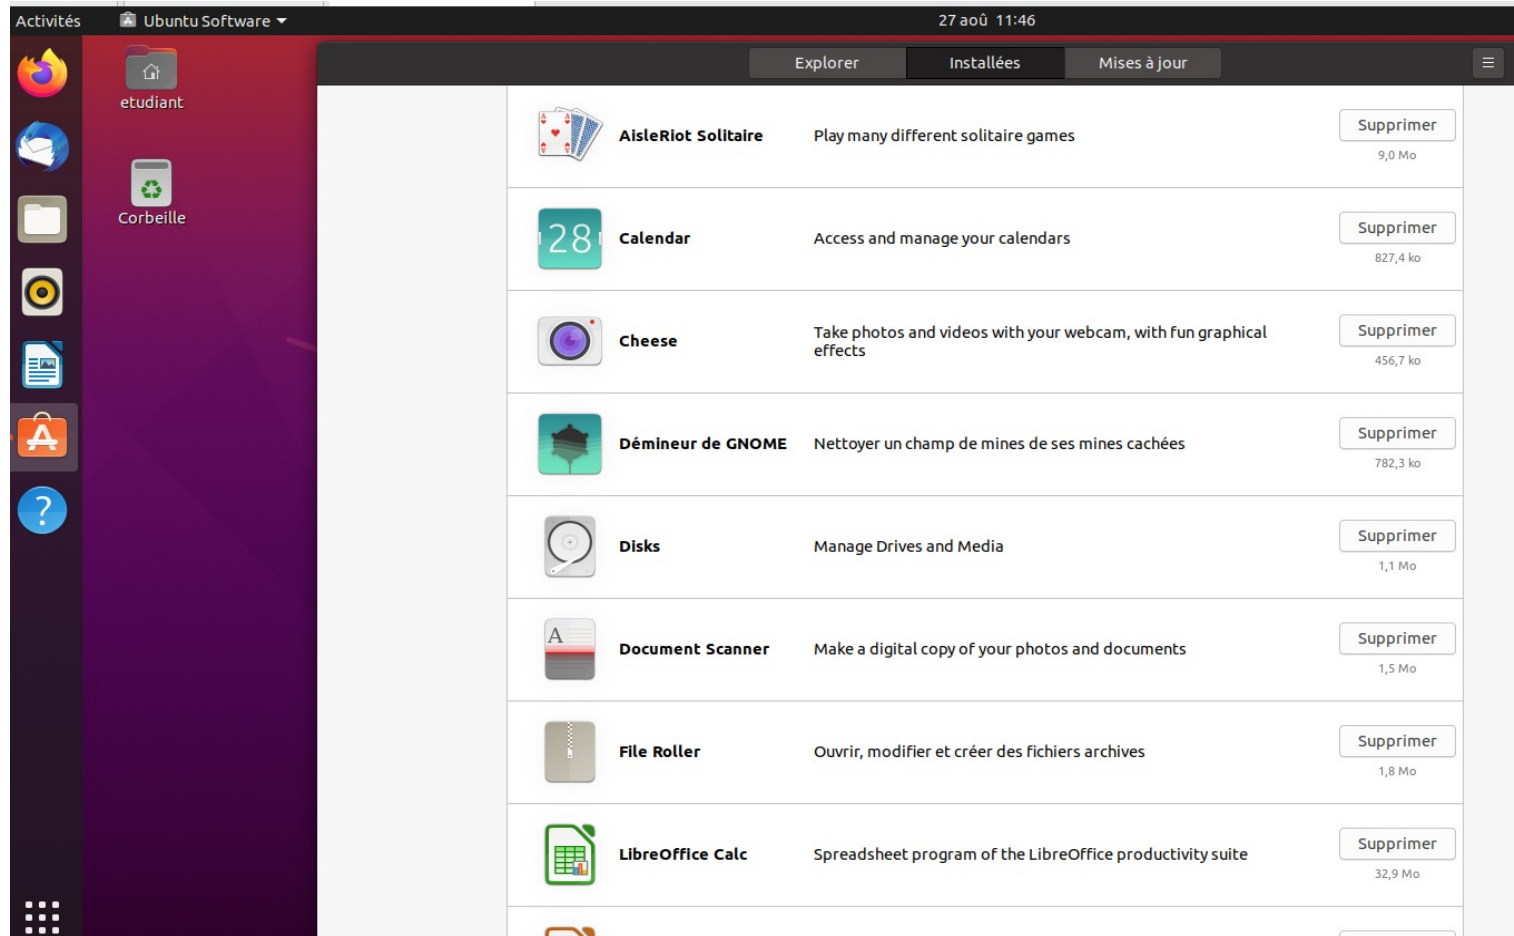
Activités Ubuntu Software 27 aoû 11:46

etudiant

Corbeille

Explorer Installées Mises à jour

AisleRiot Solitaire Play many different solitaire games Supprimer 9,0 Mo

28 Calendar Access and manage your calendars Supprimer 827,4 ko

Cheese Take photos and videos with your webcam, with fun graphical effects Supprimer 456,7 ko

Démineur de GNOME Nettoyer un champ de mines de ses mines cachées Supprimer 782,3 ko

Disks Manage Drives and Media Supprimer 1,1 Mo

A Document Scanner Make a digital copy of your photos and documents Supprimer 1,5 Mo

File Roller Ouvrir, modifier et créer des fichiers archives Supprimer 1,8 Mo

LibreOffice Calc Spreadsheet program of the LibreOffice productivity suite Supprimer 32,9 Mo